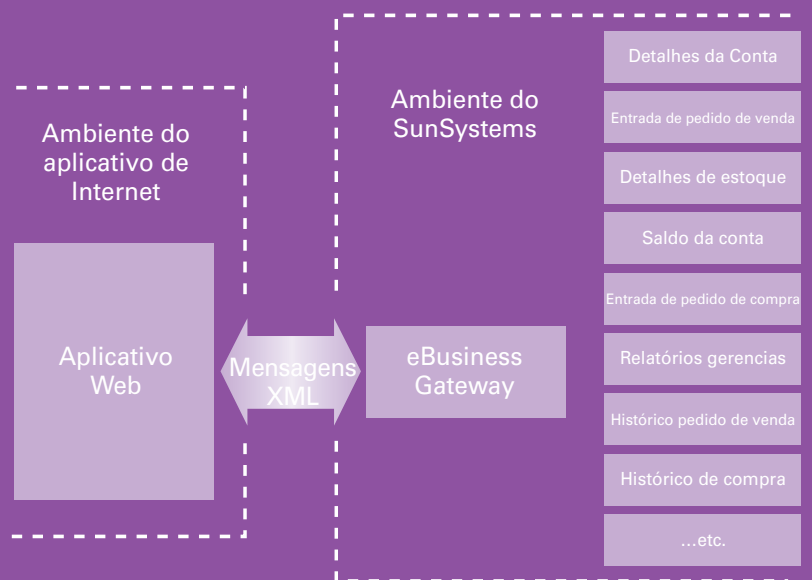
Ambiente do aplicativo de Internet

Aplicativo Web

Mensagens XML

Ambiente do SunSystems

eBusiness Gateway

Detalhes da Conta

Entrada de pedido de venda

Detalhes de estoque

Saldo da conta

Entrada de pedido de compra

Relatórios gerencias

Histórico pedido de venda

Histórico de compra

...etc.